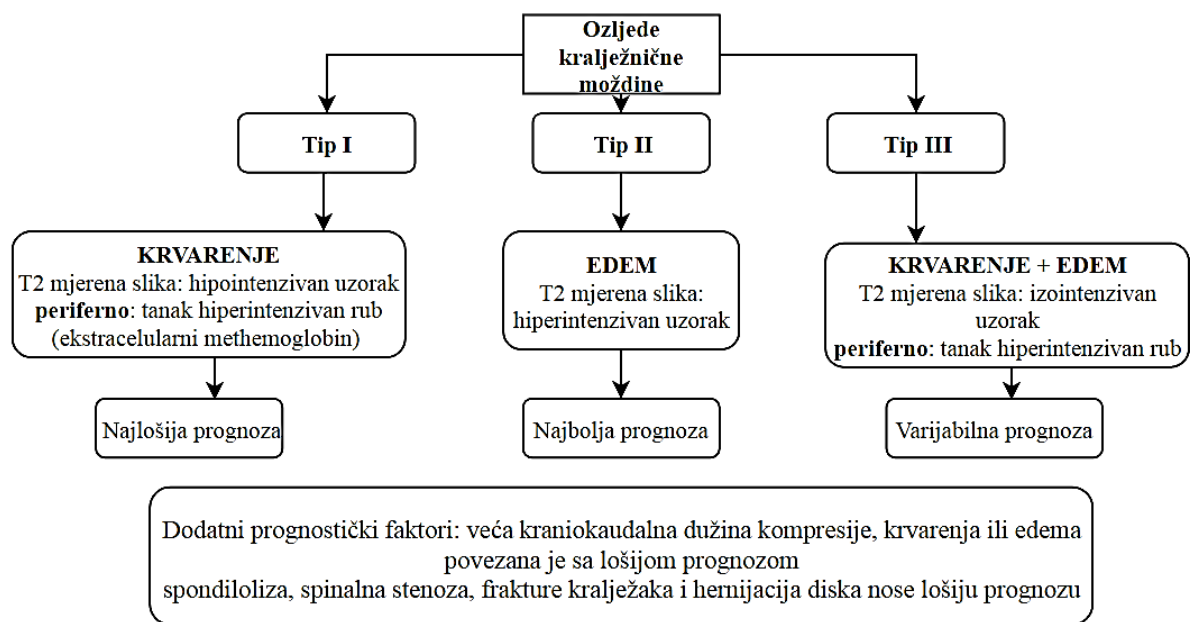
**Ozljede kralježnične moždine**

**Tip I**

**Tip II**

**Tip III**

**KRVARENJE**
T2 mjerena slika: hipointenzivan uzorak
**periferno**: tanak hiperintenzivan rub
(ekstracelularni methemoglobin)

**EDEM**
T2 mjerena slika:
hiperintenzivan uzorak

**KRVARENJE + EDEM**
T2 mjerena slika: izointenzivan uzorak
**periferno**: tanak hiperintenzivan rub

Najlošija prognoza

Najbolja prognoza

Varijabilna prognoza

Dodatni prognostički faktori: veća kraniokaudalna dužina kompresije, krvarenja ili edema povezana je sa lošijom prognozom
spondiloliza, spinalna stenoza, frakture kralježaka i hernijacija diska nose lošiju prognozu